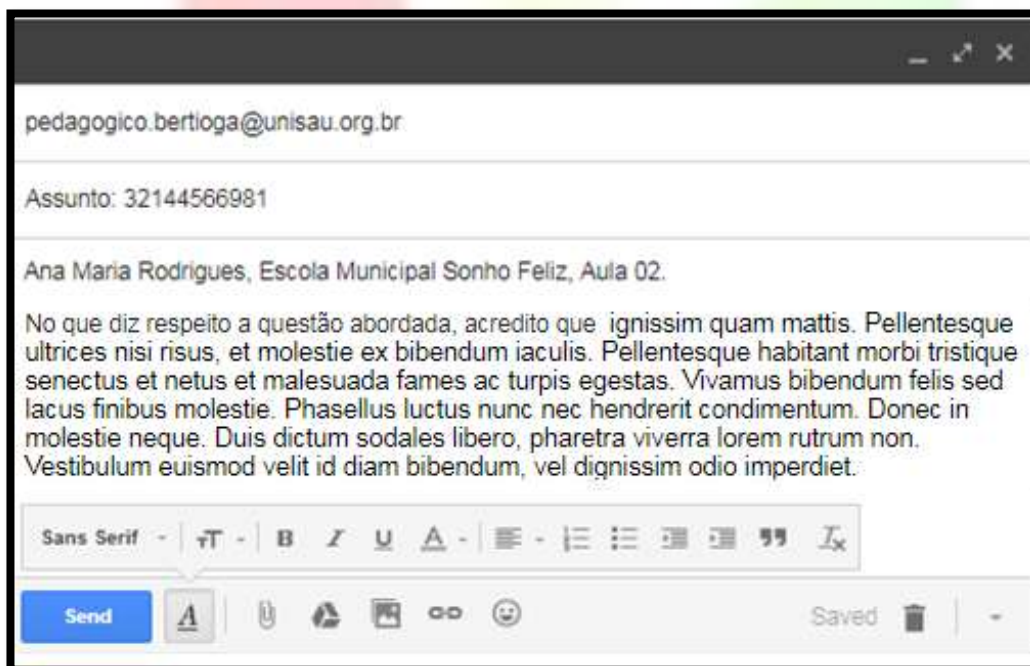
pedagogico.bertioga@unisau.org.br

Assunto: 32144566981

Ana Maria Rodrigues, Escola Municipal Sonho Feliz, Aula 02.

No que diz respeito a questão abordada, acredito que  ignissim quam mattis. Pellentesque ultrices nisi risus, et molestie ex bibendum iaculis. Pellentesque habitant morbi tristique senectus et netus et malesuada fames ac turpis egestas. Vivamus bibendum felis sed lacus finibus molestie. Phasellus luctus nunc nec hendrerit condimentum. Donec in molestie neque. Duis dictum sodales libero, pharetra viverra lorem rutrum non. Vestibulum euismod velit id diam bibendum, vel dignissim odio imperdiet.

Sans Serif

Send

Saved